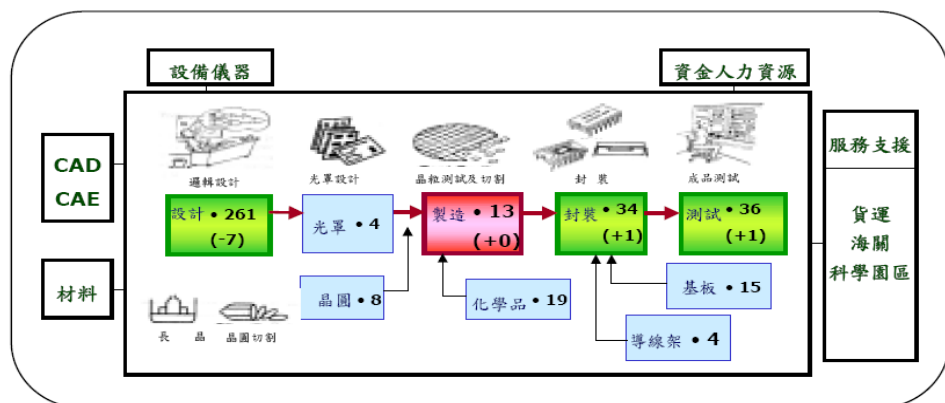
設備儀器

資金人力資源

CAD
CAE

材料

邏輯設計

光罩設計

晶粒測試及切割

封裝

成品測試

設計 • 261 (-7)

光罩 • 4

製造 • 13 (+0)

封裝 • 34 (+1)

測試 • 36 (+1)

晶圓 • 8

化學品 • 19

基板 • 15

導線架 • 4

長晶

晶圓切割

服務支援

貨運
海關
科學園區